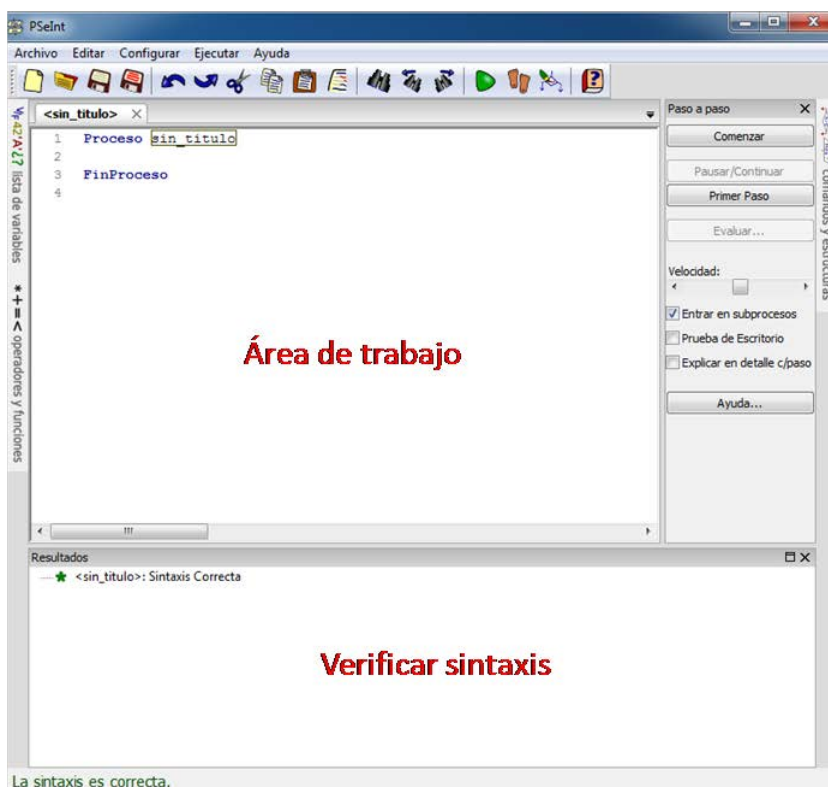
PSeInt

Archivo Editar Configurar Ejecutar Ayuda

<sin_titulo>

1 Proceso sin_titulo
2
3 FinProceso
4

lista de variables

operadores y funciones

Área de trabajo

Paso a paso

Comenzar

Pausar/Continuar

Primer Paso

Evaluar...

Velocidad:

Entrar en subprocesos

Prueba de Escritorio

Explicar en detalle c/paso

Ayuda...

comandos y estructuras

Resultados

<sin_titulo>: Sintaxis Correcta

Verificar sintaxis

La sintaxis es correcta.